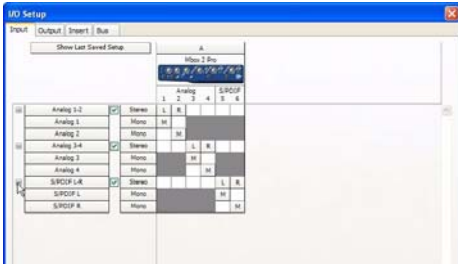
I/O Setup

Input | Output | Insert | Bus

Show Last Saved Setup

A

Mbox 2 Pro

| | | | Analog 1 | 2 | 3 | 4 | S/PDIF 5 | 6 |
|---|---|---|---|---|---|---|---|---|
| Analog 1-2 | ✓ | Stereo | L | R | | | | |
| Analog 1 | | Mono | M | | | | | |
| Analog 2 | | Mono | | M | | | | |
| Analog 3-4 | ✓ | Stereo | | | L | R | | |
| Analog 3 | | Mono | | | M | | | |
| Analog 4 | | Mono | | | | M | | |
| S/PDIF L-R | ✓ | Stereo | | | | | L | R |
| S/PDIF L | | Mono | | | | | M | |
| S/PDIF R | | Mono | | | | | | M |